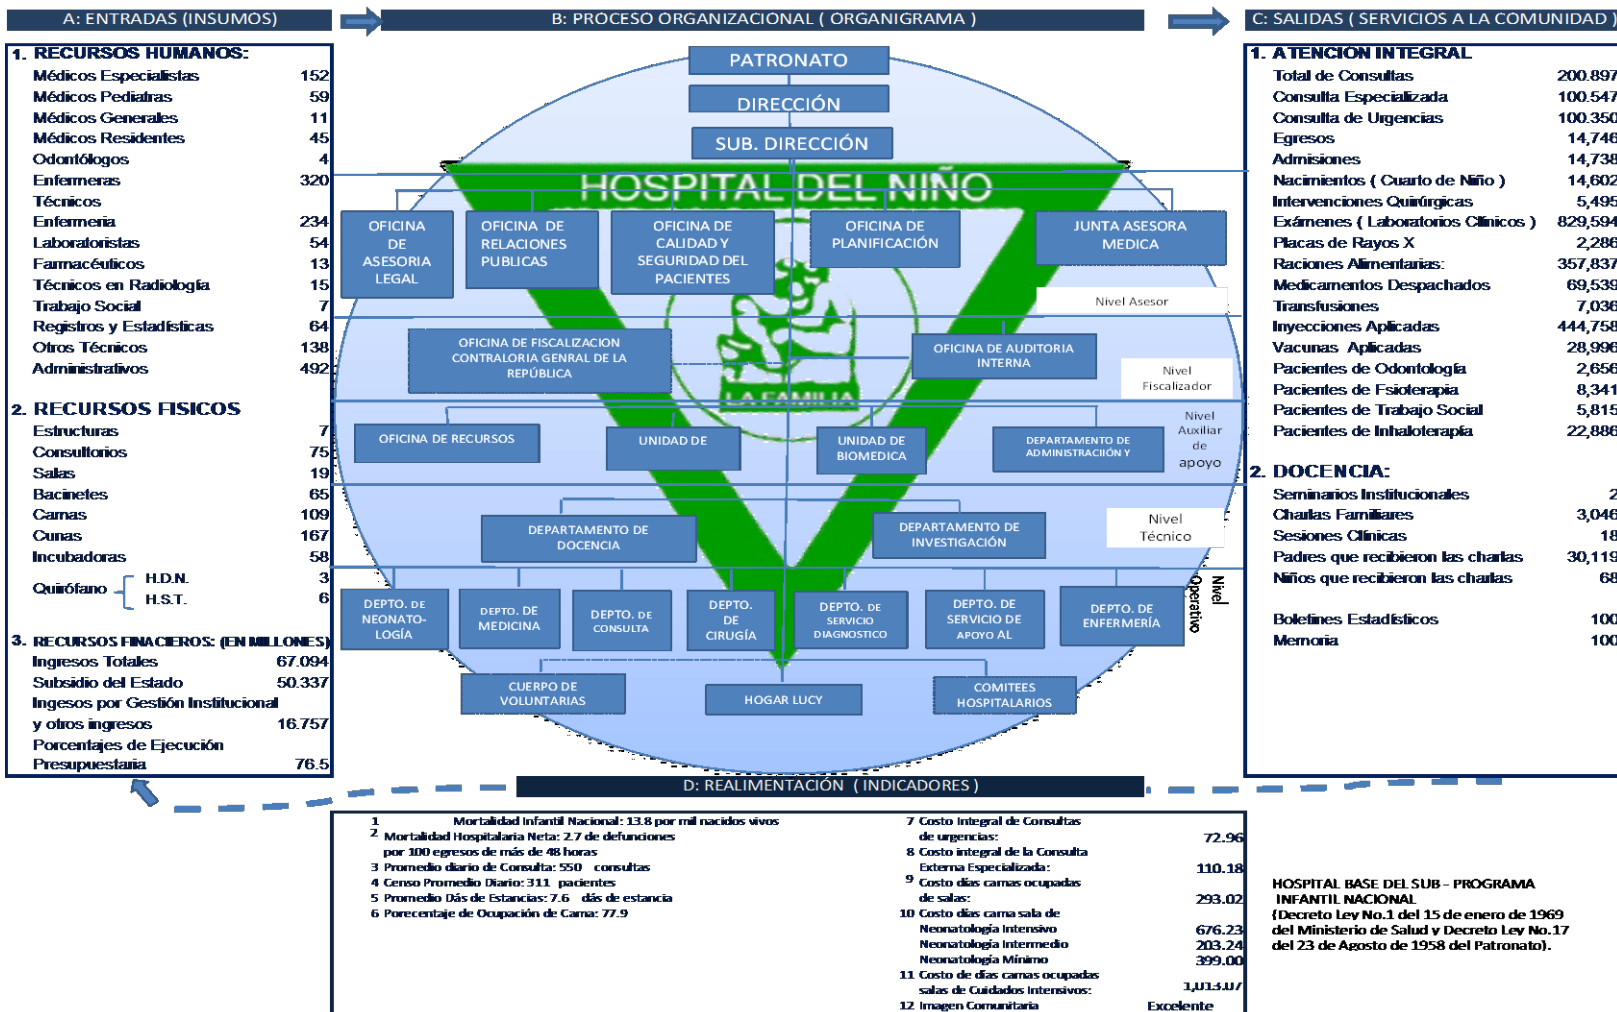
A: ENTRADAS (INSUMOS)

B: PROCESO ORGANIZACIONAL ( ORGANIGRAMA )

C: SALIDAS ( SERVICIOS A LA COMUNIDAD )

1. RECURSOS HUMANOS:

| | |
|---|---|
| Médicos Especialistas | 152 |
| Médicos Pediatras | 59 |
| Médicos Generales | 11 |
| Médicos Residentes | 45 |
| Odontólogos | 4 |
| Enfermeras | 320 |
| Técnicos | |
| Enfermería | 234 |
| Laboratoristas | 54 |
| Farmacéuticos | 13 |
| Técnicos en Radiología | 15 |
| Trabajo Social | 7 |
| Registros y Estadísticas | 64 |
| Otros Técnicos | 138 |
| Administrativos | 492 |

2. RECURSOS FISICOS

| | |
|---|---|
| Estructuras | 7 |
| Consultorios | 75 |
| Salas | 19 |
| Bacinetes | 65 |
| Camas | 109 |
| Cunas | 167 |
| Incubadoras | 58 |
| Quirófano H.D.N. | 3 |
| H.S.T. | 6 |

3. RECURSOS FINACIEROS: (EN MILLONES)

| | |
|---|---|
| Ingresos Totales | 67.094 |
| Subsidio del Estado | 50.337 |
| Ingesos por Gestión Institucional y otros ingresos | 16.757 |
| Porcentajes de Ejecución Presupuestaria | 76.5 |

PATRONATO
DIRECCIÓN
SUB. DIRECCIÓN
HOSPITAL DEL NIÑO
OFICINA DE ASESORIA LEGAL
OFICINA DE RELACIONES PUBLICAS
OFICINA DE CALIDAD Y SEGURIDAD DEL PACIENTES
OFICINA DE PLANIFICACIÓN
JUNTA ASESORA MEDICA
Nivel Asesor
OFICINA DE FISCALIZACION CONTRALORIA GENRAL DE LA REPÚBLICA
OFICINA DE AUDITORIA INTERNA
Nivel Fiscalizador
LA FAMILIA
OFICINA DE RECURSOS
UNIDAD DE
UNIDAD DE BIOMEDICA
DEPARTAMENTO DE ADMINISTRACIÓN Y
Nivel Auxiliar de apoyo
DEPARTAMENTO DE DOCENCIA
DEPARTAMENTO DE INVESTIGACIÓN
Nivel Técnico
DEPTO. DE NEONATOLOGÍA
DEPTO. DE MEDICINA
DEPTO. DE CONSULTA
DEPTO. DE CIRUGÍA
DEPTO. DE SERVICIO DIAGNOSTICO
DEPTO. DE SERVICIO DE APOYO AL
DEPTO. DE ENFERMERÍA
Nivel Operativo
CUERPO DE VOLUNTARIAS
HOGAR LUCY
COMITEES HOSPITALARIOS

1. ATENCION INTEGRAL

| | |
|---|---|
| Total de Consultas | 200.897 |
| Consulta Especializada | 100.547 |
| Consulta de Urgencias | 100.350 |
| Egresos | 14,746 |
| Admisiones | 14,738 |
| Nacimientos ( Cuarto de Niño ) | 14,602 |
| Intervenciones Quirúrgicas | 5,495 |
| Exámenes ( Laboratorios Clínicos ) | 829,594 |
| Placas de Rayos X | 2,286 |
| Raciones Alimentarias: | 357,837 |
| Medicamentos Despachados | 69,539 |
| Transfusiones | 7,036 |
| Inyecciones Aplicadas | 444,758 |
| Vacunas Aplicadas | 28,996 |
| Pacientes de Odontología | 2,656 |
| Pacientes de Fisioterapia | 8,341 |
| Pacientes de Trabajo Social | 5,815 |
| Pacientes de Inhaloterapía | 22,886 |

2. DOCENCIA:

| | |
|---|---|
| Seminarios Institucionales | 2 |
| Charlas Familiares | 3,046 |
| Sesiones Clínicas | 18 |
| Padres que recibieron las charlas | 30,119 |
| Niños que recibieron las charlas | 68 |
| Boletines Estadísticos | 100 |
| Memoria | 100 |

D: REALIMENTACIÓN ( INDICADORES )

1 Mortalidad Infantil Nacional: 13.8 por mil nacidos vivos
2 Mortalidad Hospitalaria Neta: 2.7 de defunciones por 100 egresos de más de 48 horas
3 Promedio diario de Consulta: 550 consultas
4 Censo Promedio Diario: 311 pacientes
5 Promedio Dás de Estancias: 7.6 días de estancia
6 Porecentaje de Ocupación de Cama: 77.9

7 Costo Integral de Consultas de urgencias: 72.96
8 Costo integral de la Consulta Externa Especializada: 110.18
9 Costo días camas ocupadas de salas: 293.02
10 Costo días cama sala de Neonatología Intensivo 676.23
Neonatología Intermedio 203.24
Neonatología Mínimo 399.00
11 Costo de días camas ocupadas salas de Cuidados Intensivos: 1,013.07
12 Imagen Comunitaria Excelente

HOSPITAL BASE DEL SUB - PROGRAMA INFANTIL NACIONAL
(Decreto Ley No.1 del 15 de enero de 1969 del Ministerio de Salud y Decreto Ley No.17 del 23 de Agosto de 1958 del Patronato).